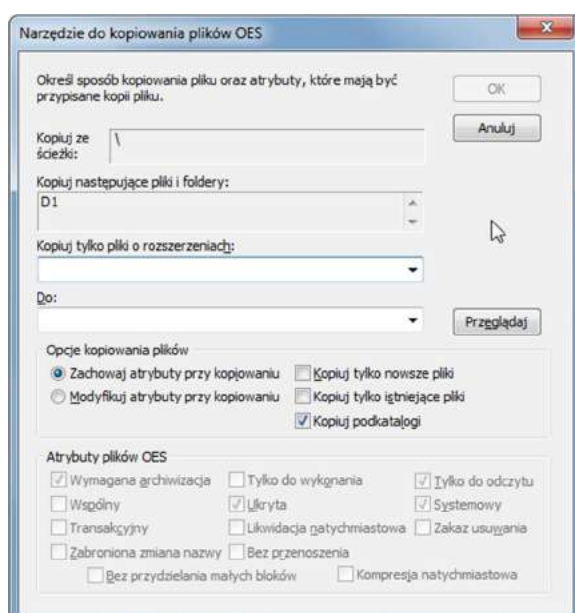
Narzędzie do kopiowania plików OES

Określ sposób kopiowania pliku oraz atrybuty, które mają być przypisane kopii pliku.

OK

Anuluj

Kopiuj ze ścieżki: \

Kopiuj następujące pliki i foldery:
D1

Kopiuj tylko pliki o rozszerzeniach:

Do:

Przeglądaj

Opcje kopiowania plików
Zachowaj atrybuty przy kopiowaniu
Modyfikuj atrybuty przy kopiowaniu
Kopiuj tylko nowsze pliki
Kopiuj tylko istniejące pliki
Kopiuj podkatalogi

Atrybuty plików OES
Wymagana archiwizacja
Tylko do wykonania
Tylko do odczytu
Wspólny
Ukryta
Systemowy
Transakcyjny
Likwidacja natychmiastowa
Zakaz usuwania
Zabroniona zmiana nazwy
Bez przenoszenia
Bez przydzielania małych bloków
Kompresja natychmiastowa